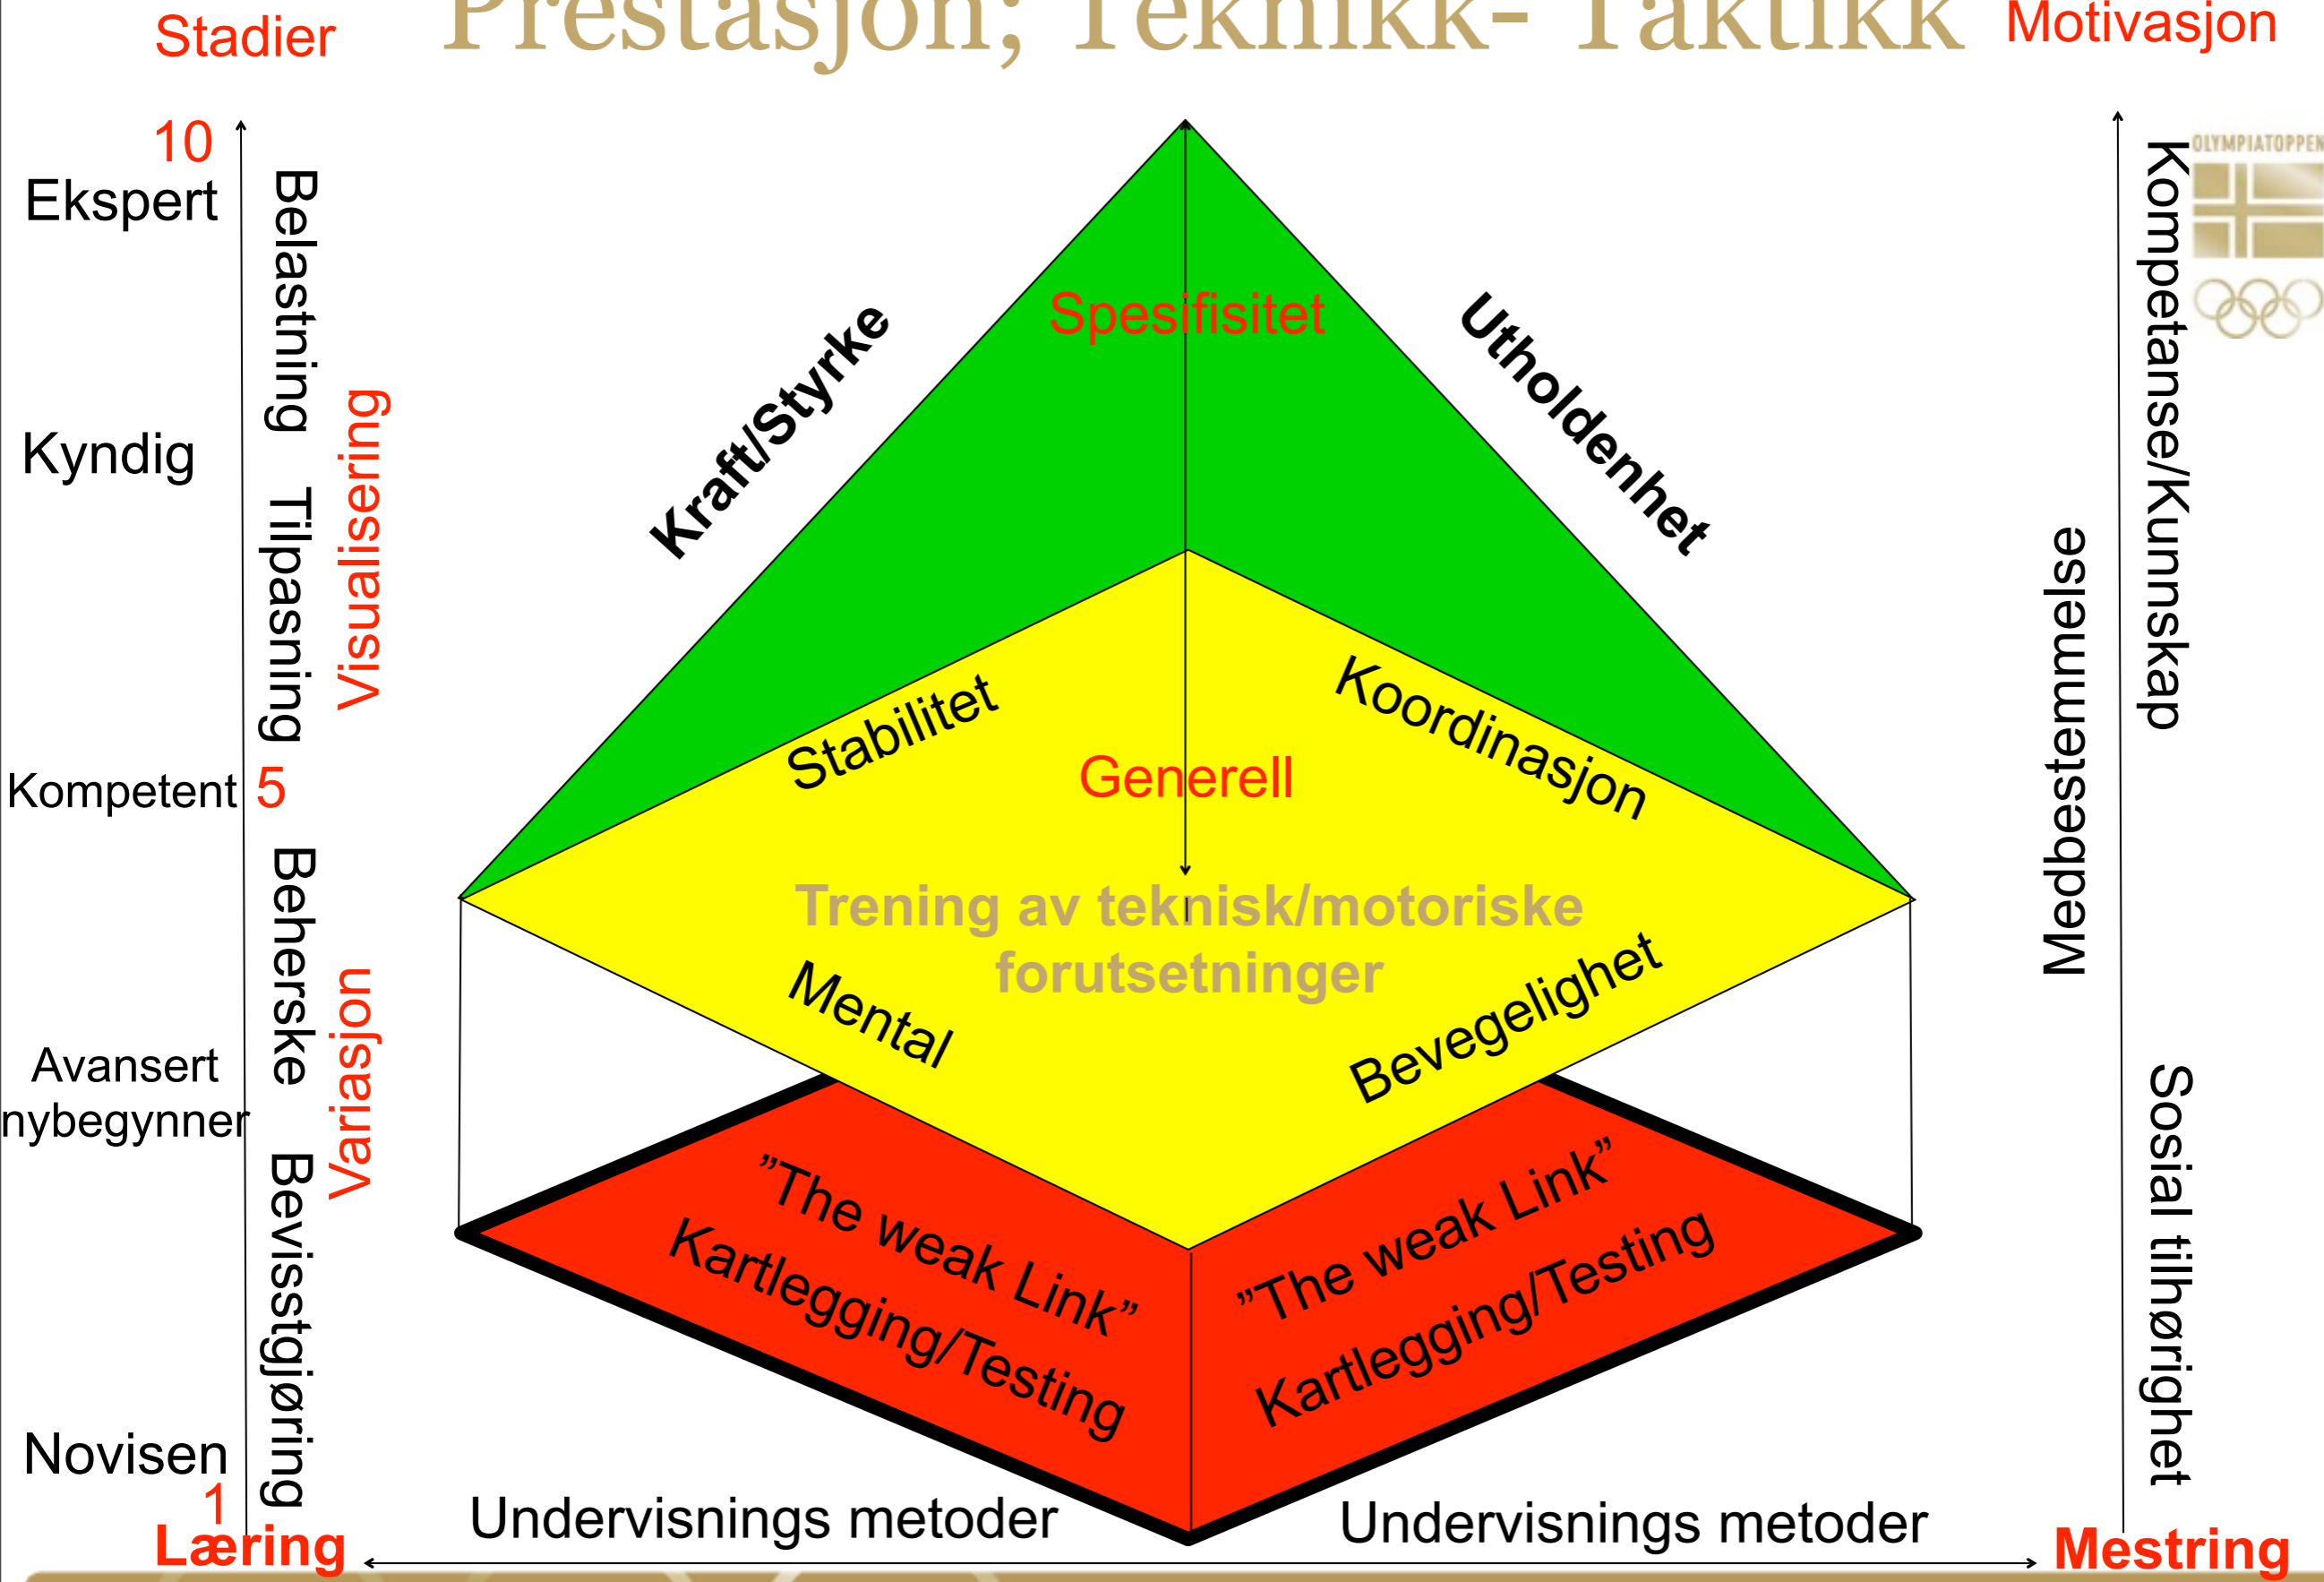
Stadier

Prestasjon; Teknikk- Taktikk

Motivasjon

10

Ekspert

Kyndig

Kompetent

5

Avansert nybegynner

Novisen

1

Belastning

Tilpasning

Visualisering

Beherske

Variasjon

Bevisstgjøring

Kraft/Styrke

Spesifisitet

Utholdenhet

Stabilitet

Generell

Koordinasjon

Trening av teknisk/motoriske forutsetninger

Mental

Bevegelighet

"The weak Link"

Kartlegging/Testing

"The weak Link"

Kartlegging/Testing

Undervisnings metoder

Undervisnings metoder

Læring

Mestring

OLYMPIATOPPEN

Kompetanse/Kunnskap

Medbestemmelse

Sosial tilhørighet